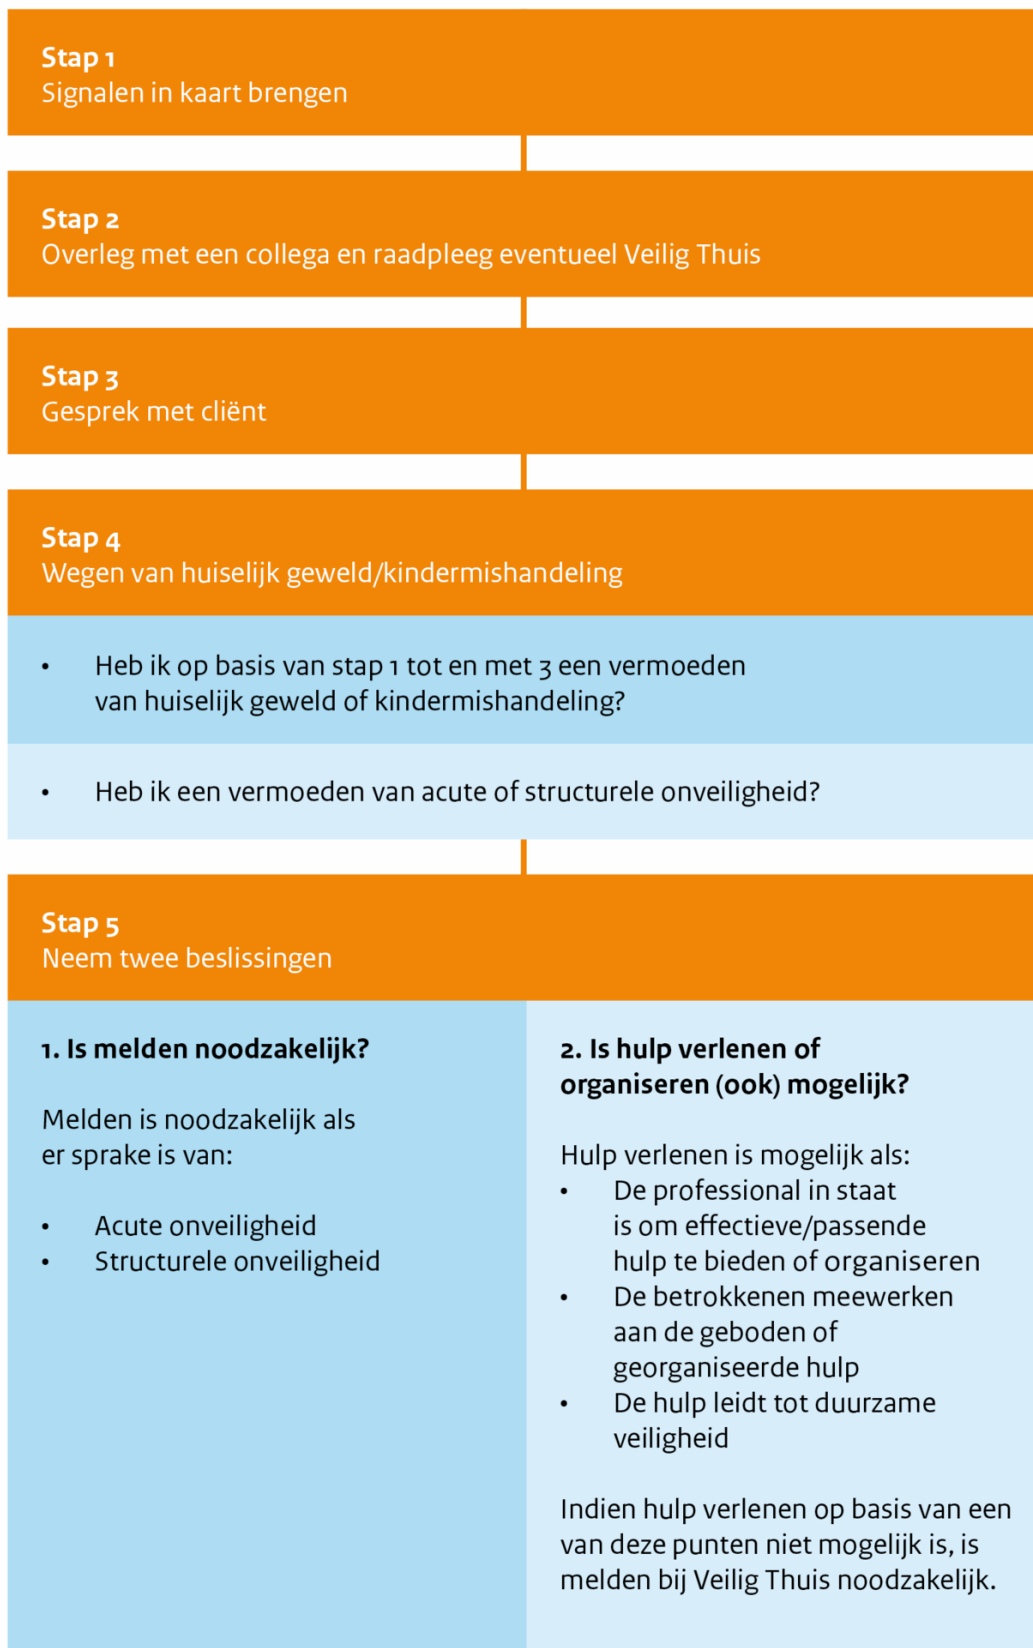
Stap 1
Signalen in kaart brengen

Stap 2
Overleg met een collega en raadpleeg eventueel Veilig Thuis

Stap 3
Gesprek met cliënt

Stap 4
Wegen van huiselijk geweld/kindermishandeling

• Heb ik op basis van stap 1 tot en met 3 een vermoeden van huiselijk geweld of kindermishandeling?

• Heb ik een vermoeden van acute of structurele onveiligheid?

Stap 5
Neem twee beslissingen

1. Is melden noodzakelijk?

Melden is noodzakelijk als er sprake is van:

• Acute onveiligheid
• Structurele onveiligheid

2. Is hulp verlenen of organiseren (ook) mogelijk?

Hulp verlenen is mogelijk als:
• De professional in staat is om effectieve/passende hulp te bieden of organiseren
• De betrokkenen meewerken aan de geboden of georganiseerde hulp
• De hulp leidt tot duurzame veiligheid

Indien hulp verlenen op basis van een van deze punten niet mogelijk is, is melden bij Veilig Thuis noodzakelijk.